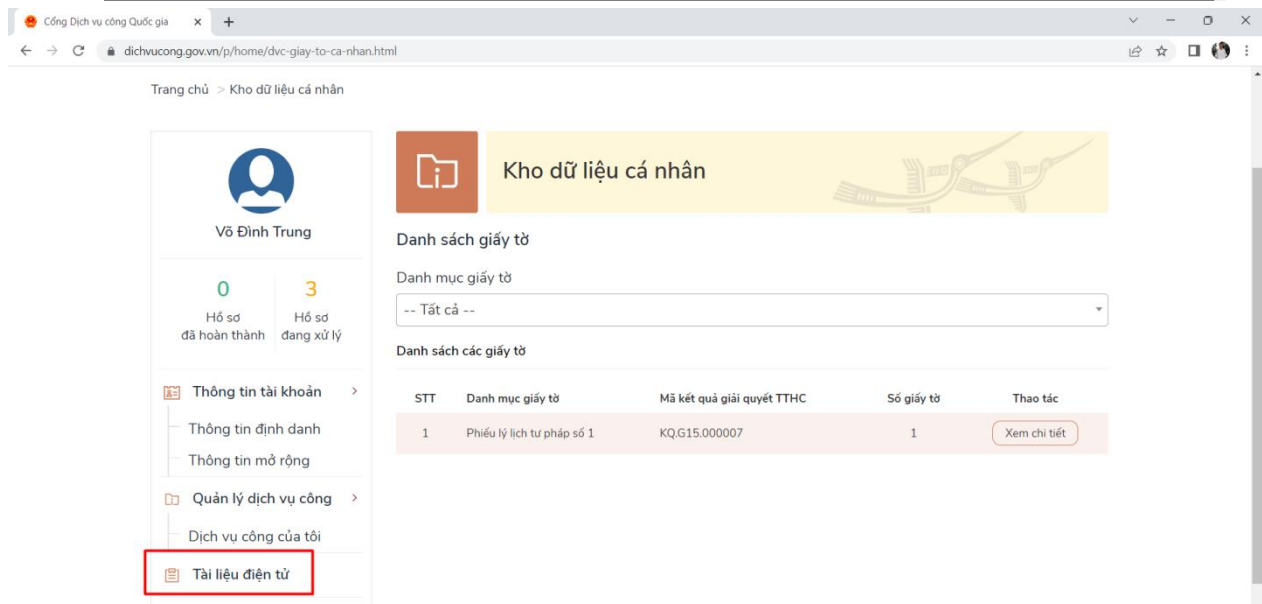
Cổng Dịch vụ công Quốc gia × +

dichvucong.gov.vn/p/home/dvc-giay-to-ca-nhan.html

Trang chủ > Kho dữ liệu cá nhân

Võ Đình Trung

0
Hồ sơ đã hoàn thành

3
Hồ sơ đang xử lý

Thông tin tài khoản >
Thông tin định danh
Thông tin mở rộng
Quản lý dịch vụ công >
Dịch vụ công của tôi
Tài liệu điện tử

Kho dữ liệu cá nhân

Danh sách giấy tờ

Danh mục giấy tờ

-- Tất cả --

Danh sách các giấy tờ

| STT | Danh mục giấy tờ | Mã kết quả giải quyết TTHC | Số giấy tờ | Thao tác |
|---|---|---|---|---|
| 1 | Phiếu lý lịch tư pháp số 1 | KQ.G15.000007 | 1 | Xem chi tiết |